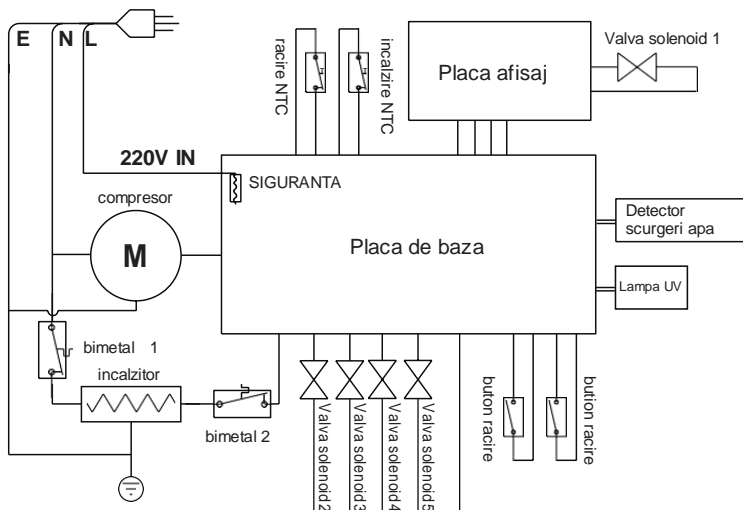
E N L

racire NTC

incalzire NTC

Placa afisaj

Valva solenoid 1

220V IN

SIGURANTA

compresor

M

Placa de baza

Detector scurgeri apa

Lampa UV

bimetal 1

incalzitor

bimetal 2

Valva solenoid2

Valva solenoid3

Valva solenoid4

Valva solenoid5

buton racire

buton racire